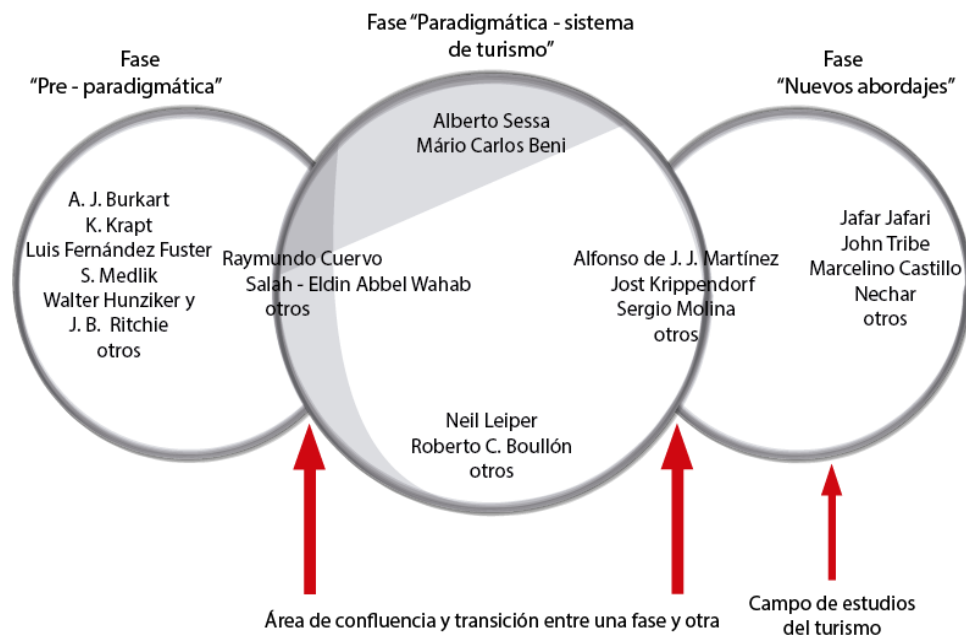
Fase "Pre - paradigmática"

Fase "Paradigmática - sistema de turismo"

Fase "Nuevos abordajes"

Alberto Sessa
Mário Carlos Beni

A. J. Burkart
K. Krapt
Luis Fernández Fuster
S. Medlik
Walter Hunziker y
J. B. Ritchie
otros

Raymundo Cuervo
Salah - Eldin Abbel Wahab
otros

Alfonso de J. J. Martínez
Jost Krippendorf
Sergio Molina
otros

Jafar Jafari
John Tribe
Marcelino Castillo
Nechar
otros

Neil Leiper
Roberto C. Boullón
otros

Área de confluencia y transición entre una fase y otra

Campo de estudios del turismo